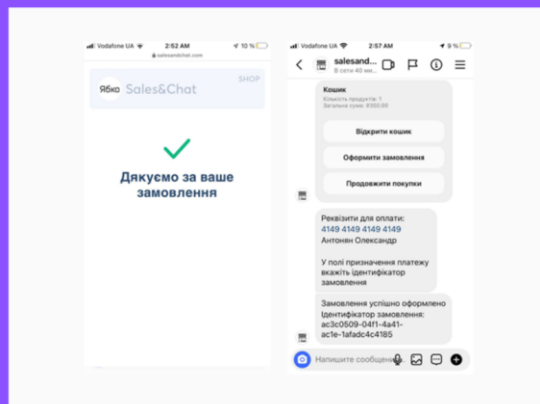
Vodafone UA 2:52 AM 10 %
salesandchat.com

Ябко Sales&Chat SHOP

Дякуємо за ваше замовлення

Vodafone UA 2:57 AM 9 %
salesand...
В сети 40 мин

Кошик
Кількість продуктів: 1
Загальна сума: ₴350.00

Відкрити кошик

Оформити замовлення

Продовжити покупки

Реквізити для оплати:
4149 4149 4149 4149
Антонян Олександр

У полі призначення платежу вкажіть ідентифікатор замовлення

Замовлення успішно оформлено
Ідентифікатор замовлення:
ac3c0509-04f1-4a41-ac1e-1afadc4c4185

Напишите сообщение...